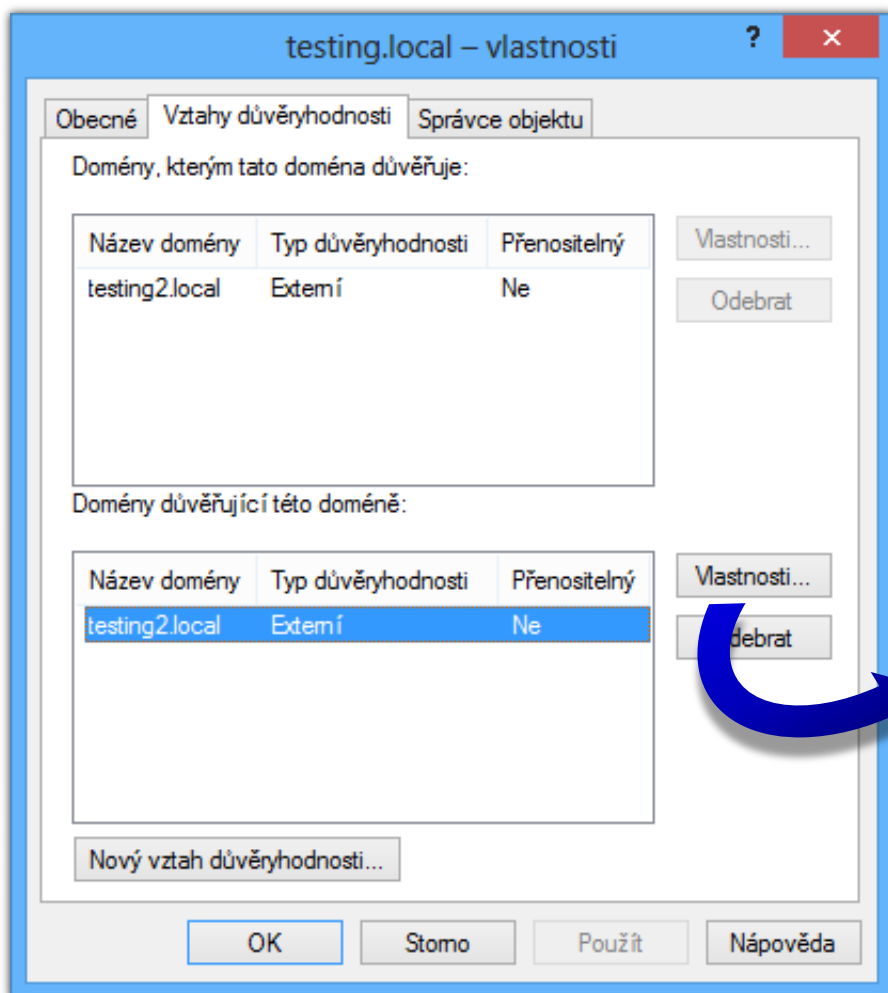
testing.local – vlastnosti

?

Obecné | Vztahy důvěryhodnosti | Správce objektu

Domény, kterým tato doména důvěřuje:

| Název domény | Typ důvěryhodnosti | Přenositelný |
|---|---|---|
| testing2.local | Externí | Ne |

Vlastnosti...

Odebrat

Domény důvěřující této doméně:

| Název domény | Typ důvěryhodnosti | Přenositelný |
|---|---|---|
| testing2.local | Externí | Ne |

Vlastnosti...

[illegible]debrat

Nový vztah důvěryhodnosti...

OK Storno Použít Nápověda